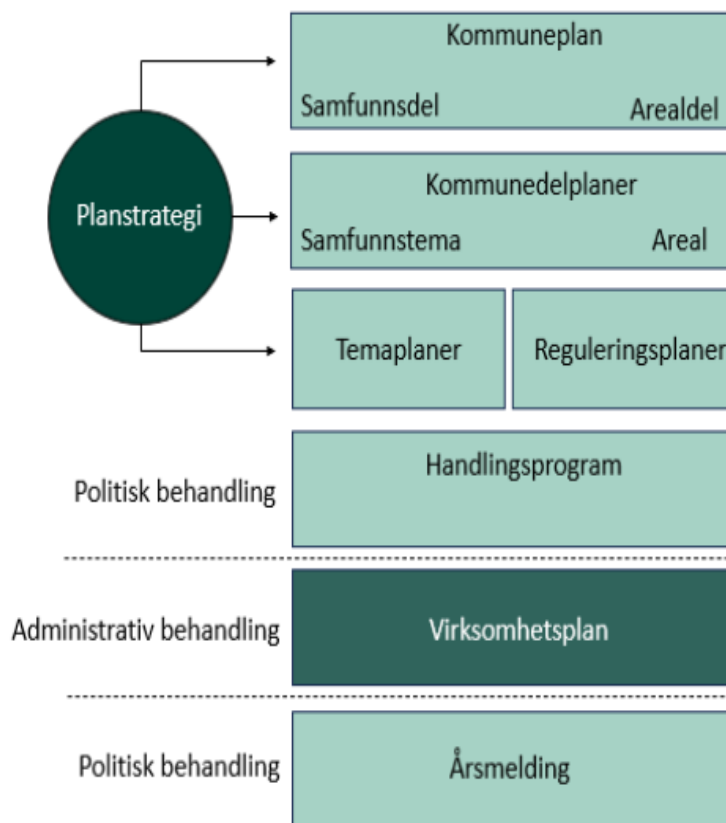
Planstrategi

Kommuneplan
Samfunnsdel
Arealdel

Kommunedelplaner
Samfunnstema
Areal

Temaplaner

Reguleringsplaner

Politisk behandling

Handlingsprogram

Administrativ behandling

Virksomhetsplan

Politisk behandling

Årsmelding